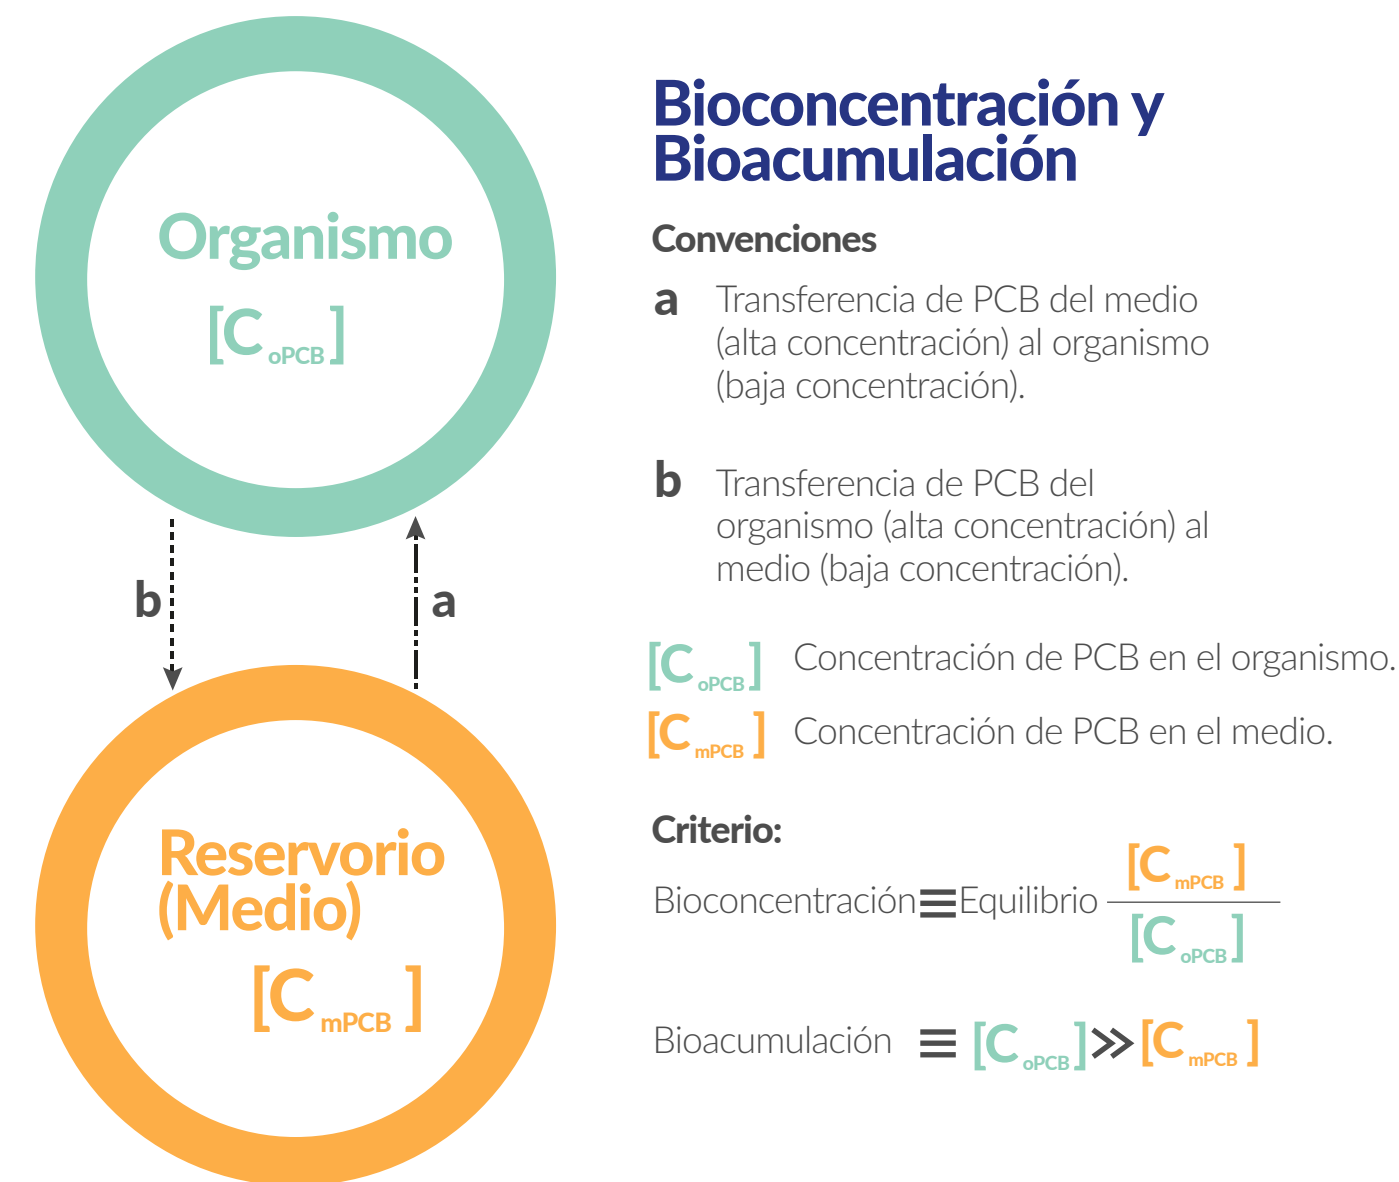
Organismo

$[C_{oPCB}]$

b

a

Reservorio (Medio)

$[C_{mPCB}]$

Bioconcentración y Bioacumulación

Convenciones

a Transferencia de PCB del medio (alta concentración) al organismo (baja concentración).

b Transferencia de PCB del organismo (alta concentración) al medio (baja concentración).

$[C_{oPCB}]$ Concentración de PCB en el organismo.

$[C_{mPCB}]$ Concentración de PCB en el medio.

Criterio:

Bioconcentración $\equiv$ Equilibrio $\frac{[C_{mPCB}]}{[C_{oPCB}]}$

Bioacumulación $\equiv [C_{oPCB}] \gg [C_{mPCB}]$